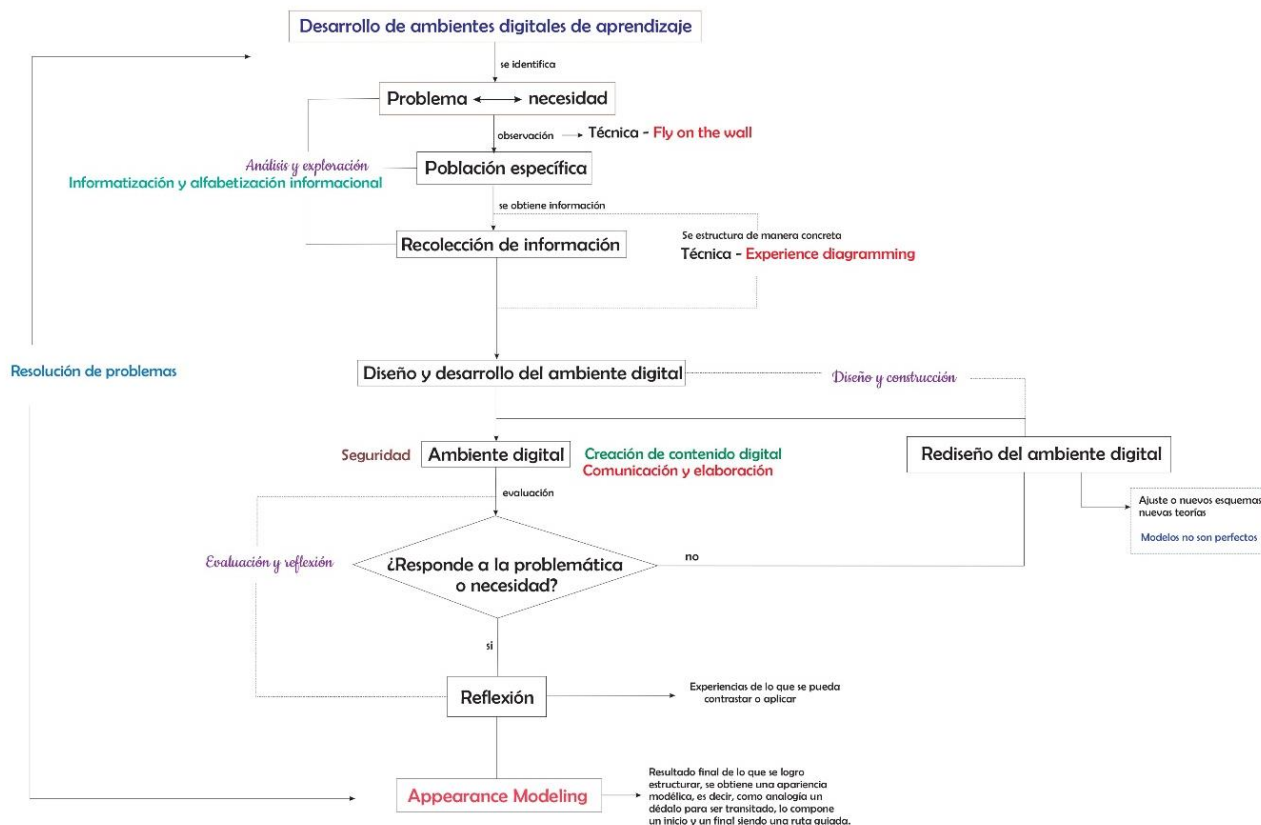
Desarrollo de ambientes digitales de aprendizaje

se identifica

Problema ⟷ necesidad

observación → Técnica - Fly on the wall

Análisis y exploración
Informatización y alfabetización informacional

Población específica

se obtiene información

Recolección de información

Se estructura de manera concreta
Técnica - Experience diagramming

Resolución de problemas

Diseño y desarrollo del ambiente digital

Diseño y construcción

Seguridad

Ambiente digital

Creación de contenido digital
Comunicación y elaboración

Rediseño del ambiente digital

Ajuste o nuevos esquemas nuevas teorías

Modelos no son perfectos

evaluación

Evaluación y reflexión

¿Responde a la problemática o necesidad?

no

si

Reflexión

Experiencias de lo que se pueda contrastar o aplicar

Appearance Modeling

Resultado final de lo que se logro estructurar, se obtiene una apariencia modélica, es decir, como analogía un dédalo para ser transitado, lo compone un inicio y un final siendo una ruta guiada.